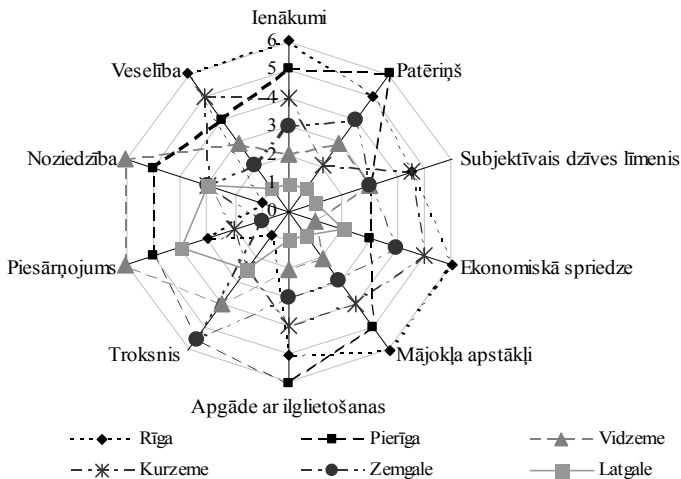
Ienākumi
6
5
4
3
2
1
0
Patēriņš
Subjektīvais dzīves līmenis
Ekonomiskā spriedze
Mājokļa apstākļi
Apgāde ar ilglietošanas
Troksnis
Piesārņojums
Noziedzība
Veselība

Rīga
Pierīga
Vidzeme
Kurzeme
Zemgale
Latgale